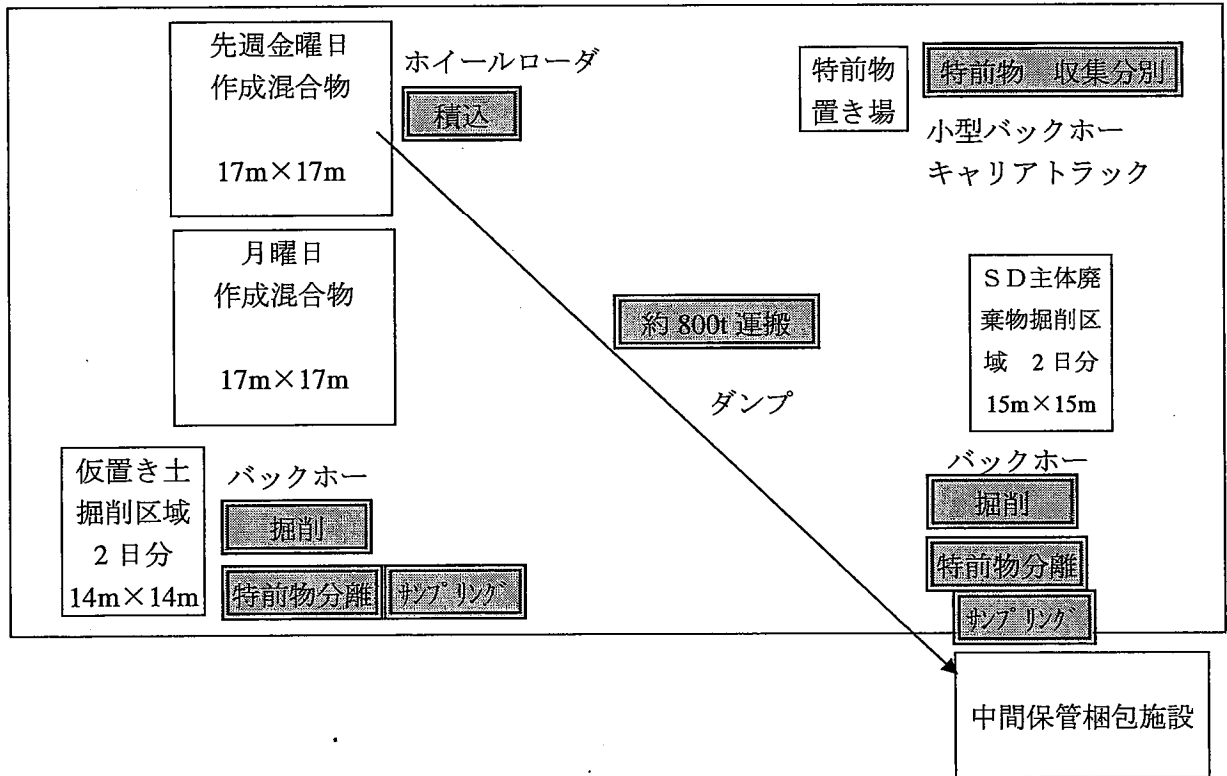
先週金曜日
作成混合物

17m×17m

ホイールローダ

積込

特前物
置き場

特前物　収集分別

小型バックホー
キャリアトラック

月曜日
作成混合物

17m×17m

約 800t 運搬

ダンプ

ＳＤ主体廃棄物掘削区域　２日分
15m×15m

仮置き土
掘削区域
２日分
14m×14m

バックホー

掘削

特前物分離

ｻﾝﾌﾟﾘﾝｸﾞ

バックホー

掘削

特前物分離

ｻﾝﾌﾟﾘﾝｸﾞ

中間保管梱包施設